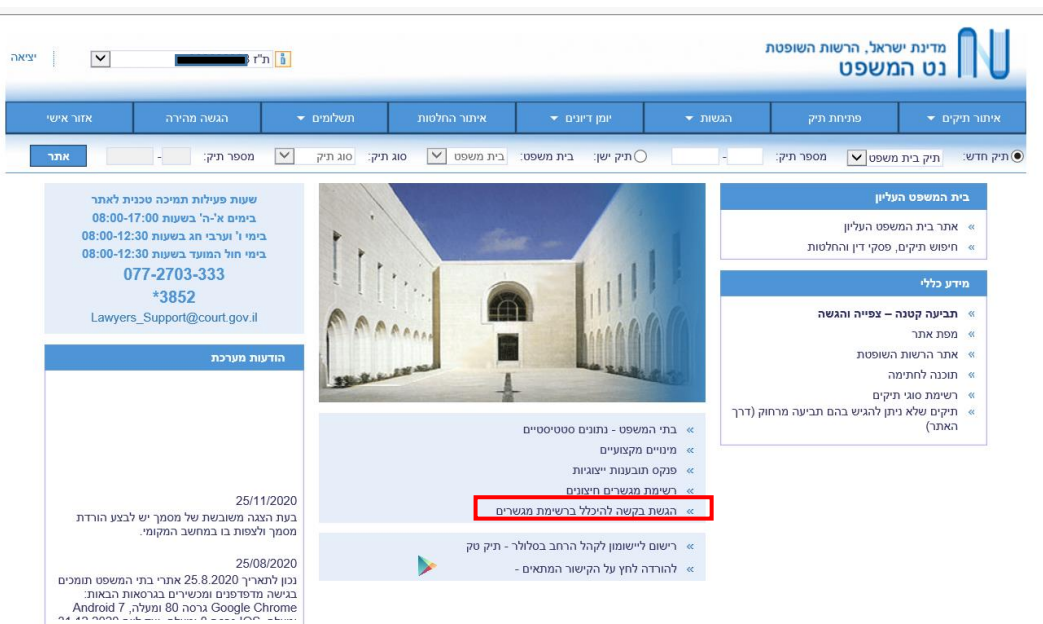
מדינת ישראל, הרשות השופטת
נט המשפט

ת"ז
יציאה

איתור תיקים ▾ | פתיחת תיק | הגשות ▾ | יומן דיונים ▾ | איתור החלטות | תשלומים ▾ | הגשה מהירה | אזור אישי

תיק חדש: תיק בית משפט | מספר תיק: - | תיק ישן: בית משפט: בית משפט | סוג תיק: סוג תיק | מספר תיק: - | אתר

בית המשפט העליון
» אתר בית המשפט העליון
» חיפוש תיקים, פסקי דין והחלטות

מידע כללי
» תביעה קטנה – צפייה והגשה
» מפת אתר
» אתר הרשות השופטת
» תוכנה לחתימה
» רשימת סוגי תיקים
» תיקים שלא ניתן להגיש בהם תביעה מרחוק (דרך האתר)

» בתי המשפט - נתונים סטטיסטיים
» מינויים מקצועיים
» פנקס תובענות ייצוגיות
» רשימת מגשרים חיצונים
» הגשת בקשה להיכלל ברשימת מגשרים

» רישום ליישומון לקהל הרחב בסלולר - תיק טק
» להורדה לחץ על הקישור המתאים -

שעות פעילות תמיכה טכנית לאתר
בימים א'-ה' בשעות 08:00-17:00
בימי ו' וערבי חג בשעות 08:00-12:30
בימי חול המועד בשעות 08:00-12:30
077-2703-333
*3852
Lawyers_Support@court.gov.il

הודעות מערכת

25/11/2020
בעת הצגה משובשת של מסמך יש לבצע הורדת מסמך ולצפות בו במחשב המקומי.

25/08/2020
נכון לתאריך 25.8.2020 אתרי בתי המשפט תומכים בגישה מדפדפנים ומכשירים בגרסאות הבאות:
Google Chrome גרסה 80 ומעלה, Android 7 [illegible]